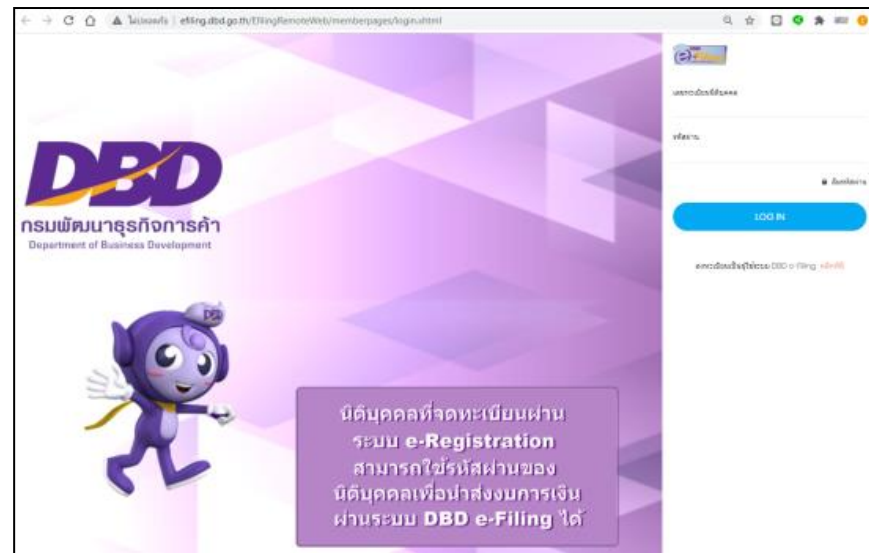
ไม่ปลอดภัย | efiling.dbd.go.th/EfilingRemoteWeb/memberpages/login.xhtml

DBD
กรมพัฒนาธุรกิจการค้า
Department of Business Development

e-Filing

เลขทะเบียนนิติบุคคล

รหัสผ่าน

ลืมรหัสผ่าน

LOG IN

ลงทะเบียนเป็นผู้ใช้ระบบ DBD e-Filing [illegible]

นิติบุคคลที่จดทะเบียนผ่าน ระบบ e-Registration สามารถใช้รหัสผ่านของ นิติบุคคลเพื่อนำส่งงบการเงิน ผ่านระบบ DBD e-Filing ได้